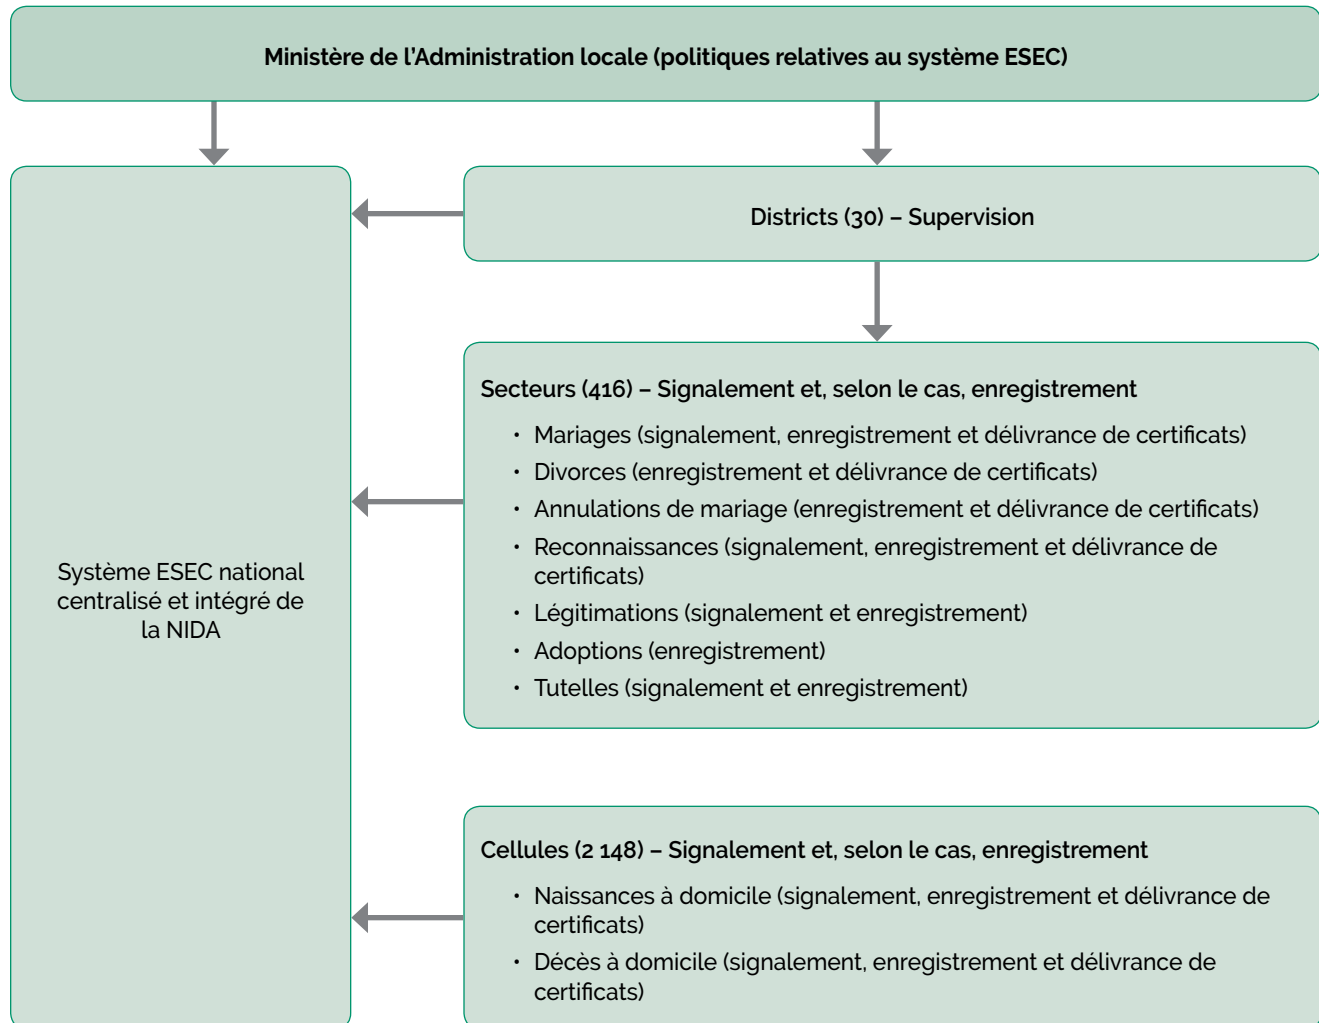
Ministère de l'Administration locale (politiques relatives au système ESEC)

Districts (30) – Supervision

Système ESEC national centralisé et intégré de la NIDA

Secteurs (416) – Signalement et, selon le cas, enregistrement

- Mariages (signalement, enregistrement et délivrance de certificats)
- Divorces (enregistrement et délivrance de certificats)
- Annulations de mariage (enregistrement et délivrance de certificats)
- Reconnaissances (signalement, enregistrement et délivrance de certificats)
- Légitimations (signalement et enregistrement)
- Adoptions (enregistrement)
- Tutelles (signalement et enregistrement)

Cellules (2 148) – Signalement et, selon le cas, enregistrement

- Naissances à domicile (signalement, enregistrement et délivrance de certificats)
- Décès à domicile (signalement, enregistrement et délivrance de certificats)